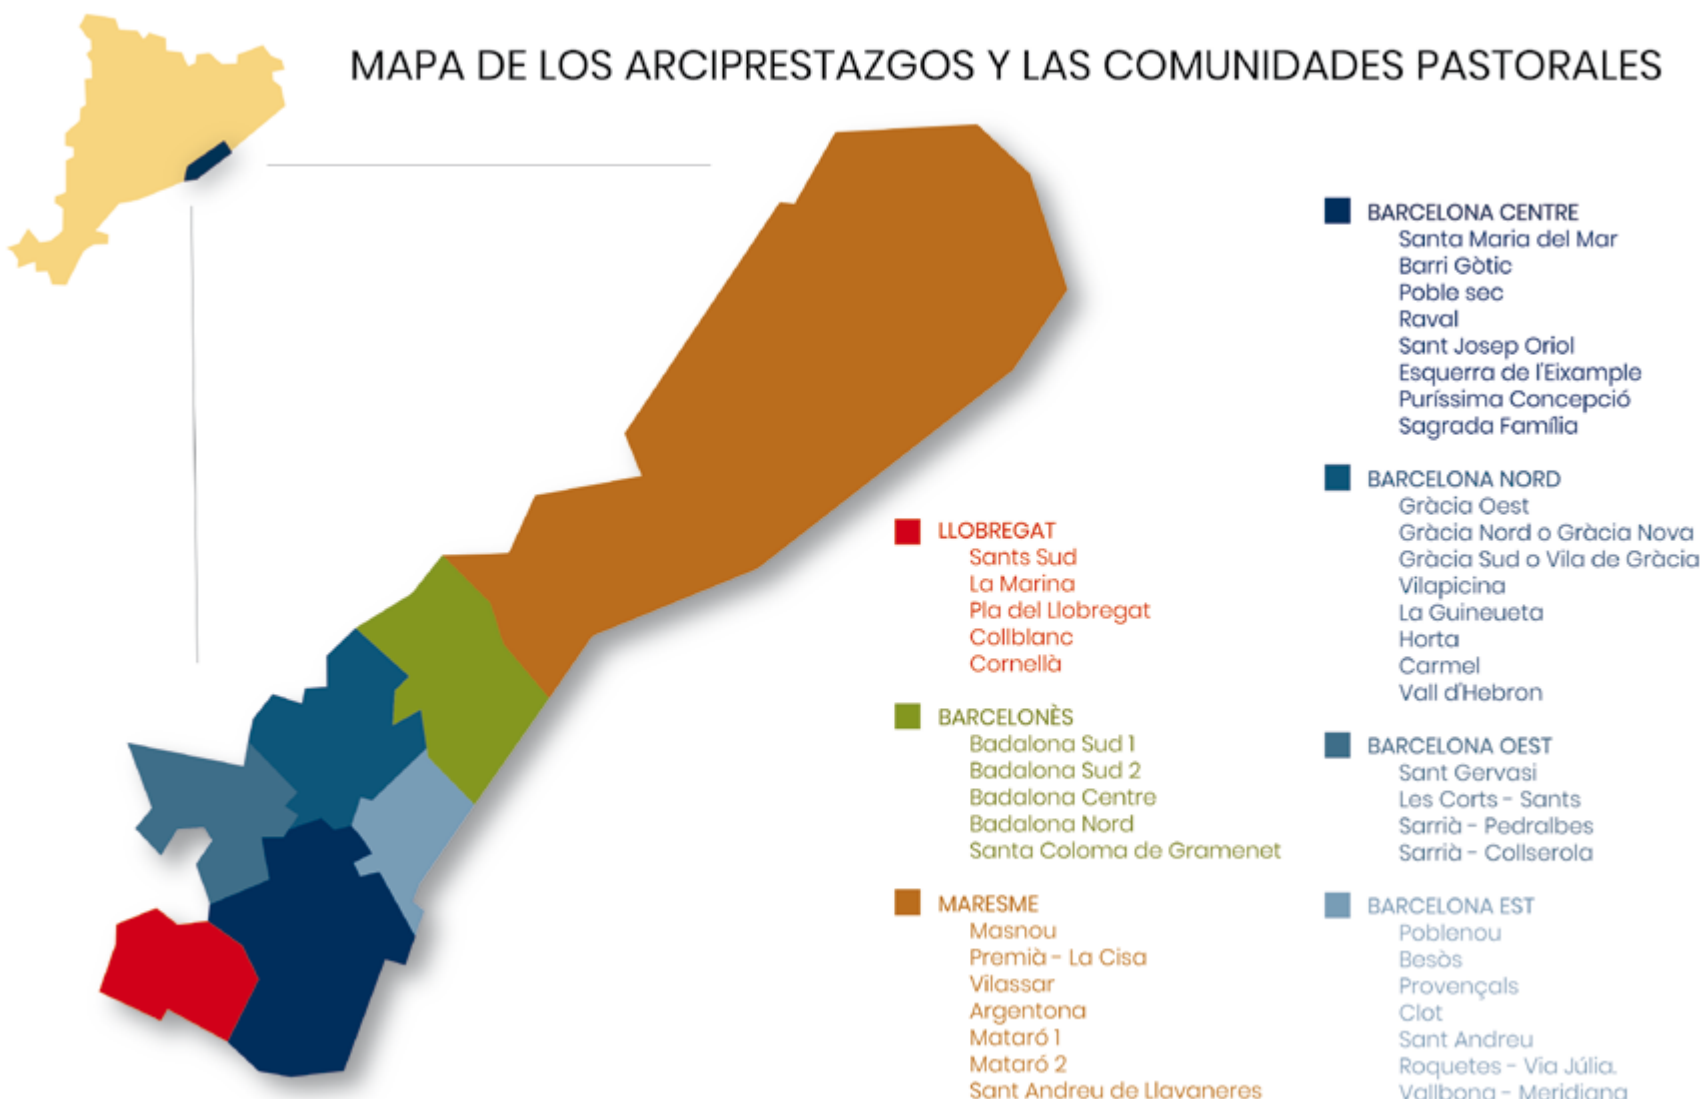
MAPA DE LOS ARCIPRESTAZGOS Y LAS COMUNIDADES PASTORALES

LLOBREGAT
Sants Sud
La Marina
Pla del Llobregat
Collblanc
Cornellà

BARCELONÈS
Badalona Sud 1
Badalona Sud 2
Badalona Centre
Badalona Nord
Santa Coloma de Gramenet

MARESME
Masnou
Premià - La Cisa
Vilassar
Argentona
Mataró 1
Mataró 2
Sant Andreu de Llavaneres

BARCELONA CENTRE
Santa Maria del Mar
Barri Gòtic
Poble sec
Raval
Sant Josep Oriol
Esquerra de l'Eixample
Puríssima Concepció
Sagrada Família

BARCELONA NORD
Gràcia Oest
Gràcia Nord o Gràcia Nova
Gràcia Sud o Vila de Gràcia
Vilapicina
La Guineueta
Horta
Carmel
Vall d'Hebron

BARCELONA OEST
Sant Gervasi
Les Corts - Sants
Sarrià - Pedralbes
Sarrià - Collserola

BARCELONA EST
Poblenou
Besòs
Provençals
Clot
Sant Andreu
Roquetes - Via Júlia
Vallbona - Meridiana